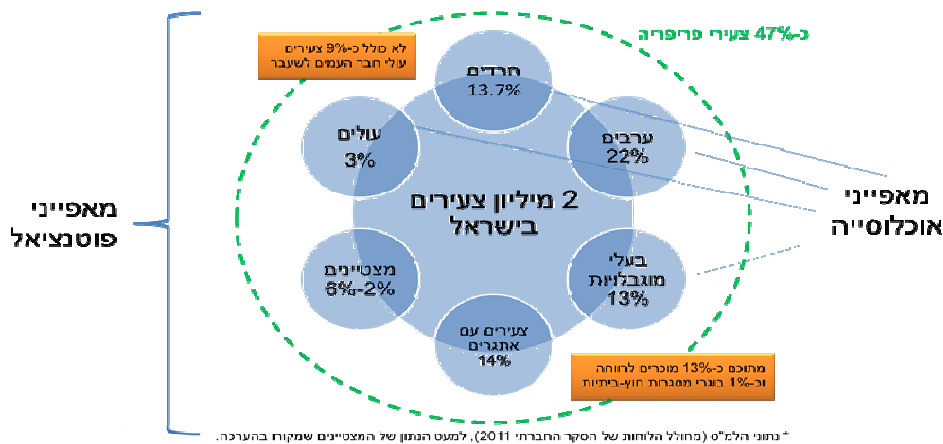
כ-47% צעירי פריפריה

לא כולל כ-9% צעירים עולי חבר העמים לשעבר

חרדים
13.7%

ערבים
22%

עולים
3%

2 מיליון צעירים בישראל

מצטיינים
6%-2%

בעלי מוגבלויות
13%

צעירים עם אתגרים
14%

מתוכם כ-13% מוכרים לרווחה וכ-1% בוגרי מסגרות חוץ-ביתיות

מאפייני פוטנציאל

מאפייני אוכלוסייה

* נתוני הלמ"ס (כחלק הלוחות של הסקר החברתי 2011), למעט הנתון של המצטיינים שמקורו בהערכה.